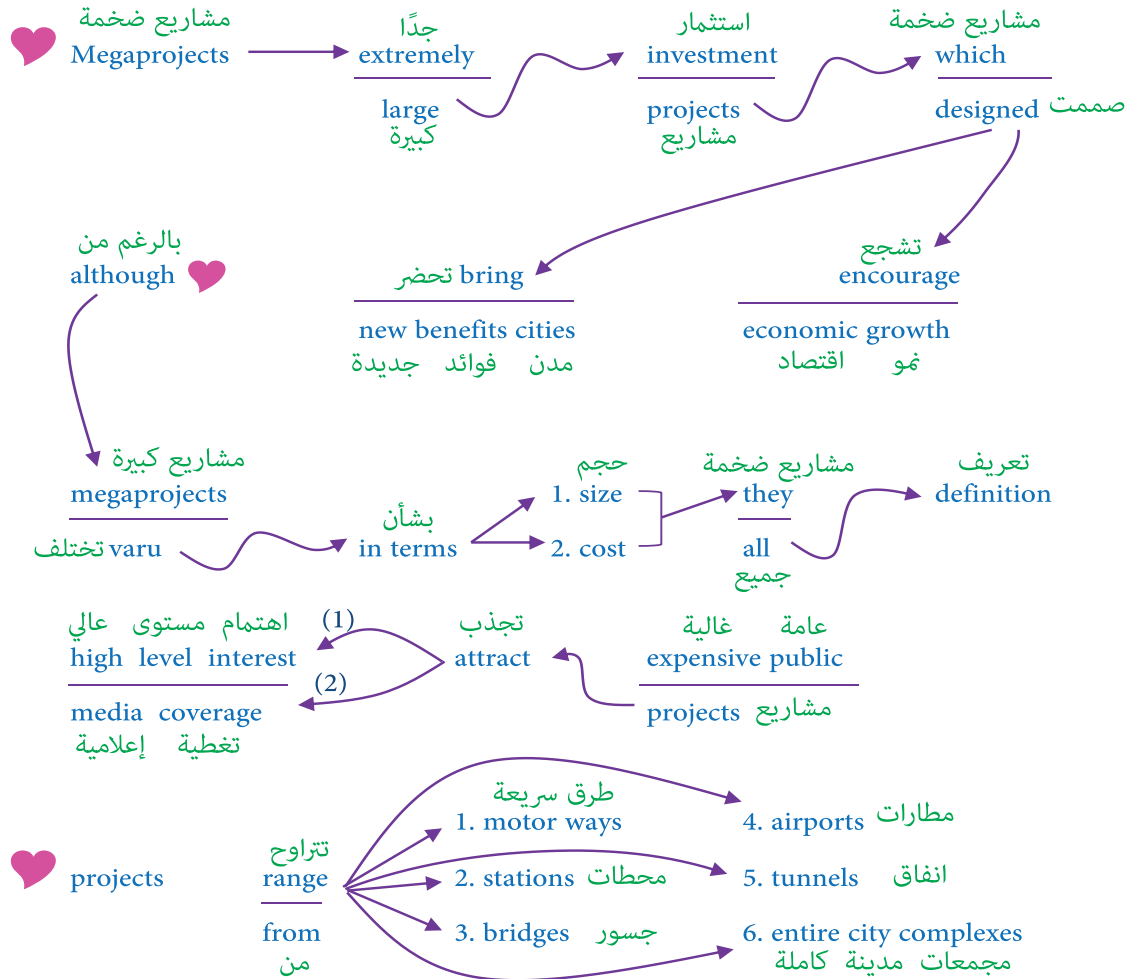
مشاريع ضخمة
Megaprojects

جدًا
extremely
large
كبيرة

استثمار
investment
projects
مشاريع

مشاريع ضخمة
which
designed صممت

بالرغم من
although

تحضر bring
new benefits cities
مدن فوائد جديدة

تشجع
encourage
economic growth
نمو اقتصاد

مشاريع كبيرة
megaprojects
تختلف varu

بشأن
in terms

حجم
1. size
2. cost

مشاريع ضخمة
they
all
جميع

تعريف
definition

اهتمام مستوى عالي
high level interest
media coverage
تغطية إعلامية

(1)
(2)

تجذب
attract

عامة غالية
expensive public
projects مشاريع

projects

تتراوح
range
from
من

طرق سريعة
1. motor ways
2. stations محطات
3. bridges جسور

4. airports مطارات
5. tunnels انفاق
6. entire city complexes
مجمعات مدينة كاملة